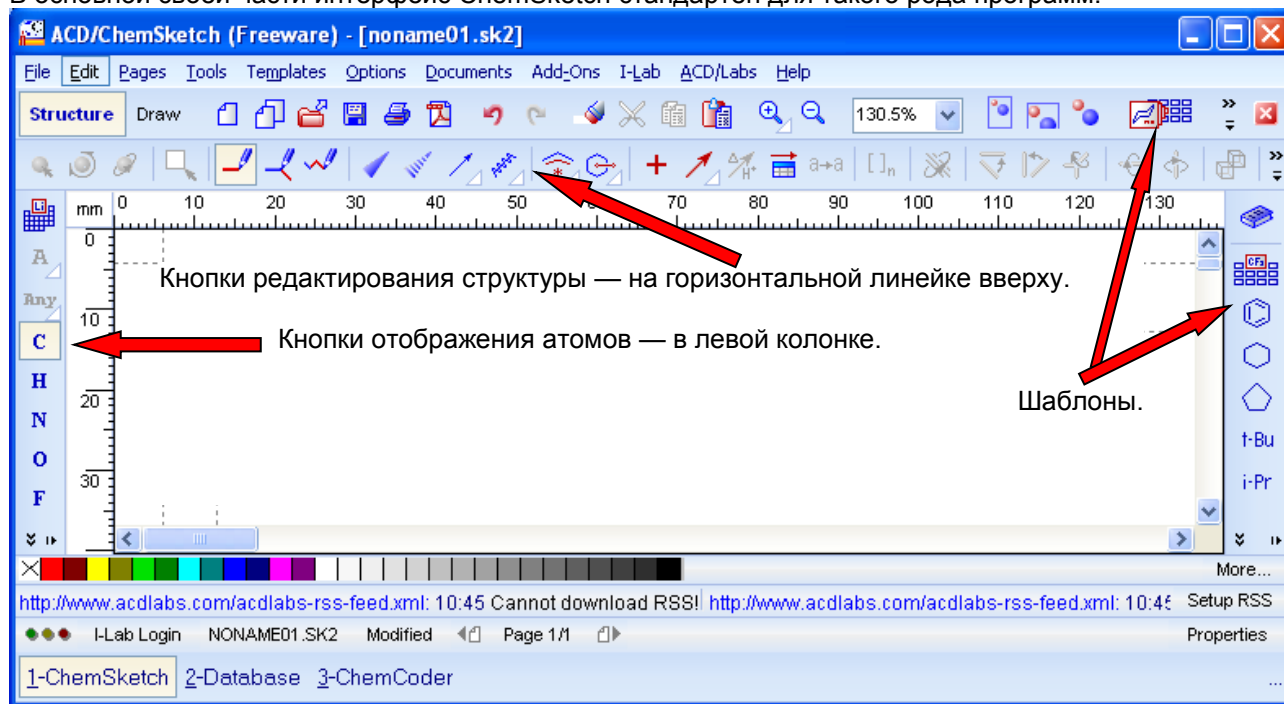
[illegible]

ACD/ChemSketch (Freeware) - [noname01.sk2]

File Edit Pages Tools Templates Options Documents Add-Ons I-Lab ACD/Labs Help

Structure Draw 130.5%

mm 0 10 20 30 40 50 70 80 90 100 110 120 130

0
10
20
30

A
Any
C
H
N
O
F

Кнопки редактирования структуры — на горизонтальной линейке вверху.

Кнопки отображения атомов — в левой колонке.

Шаблоны.

t-Bu
i-Pr

More...

http://www.acdlabs.com/acdlabs-rss-feed.xml: 10:45 Cannot download RSS! http://www.acdlabs.com/acdlabs-rss-feed.xml: 10:4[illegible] Setup RSS

I-Lab Login NONAME01.SK2 Modified Page 1/1 Properties

1-ChemSketch 2-Database 3-ChemCoder